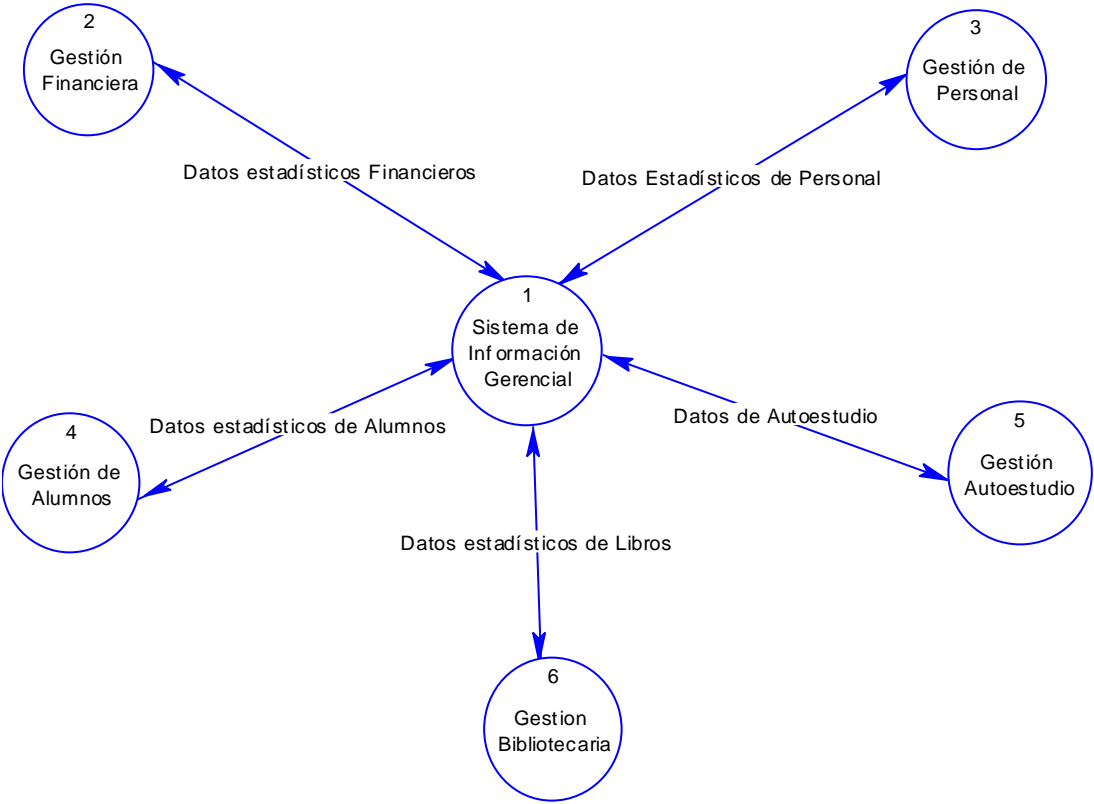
2
Gestión Financiera

3
Gestión de Personal

Datos estadísticos Financieros

Datos Estadísticos de Personal

1
Sistema de Información Gerencial

4
Gestión de Alumnos

Datos estadísticos de Alumnos

Datos de Autoestudio

5
Gestión Autoestudio

Datos estadísticos de Libros

6
Gestion Bibliotecaria